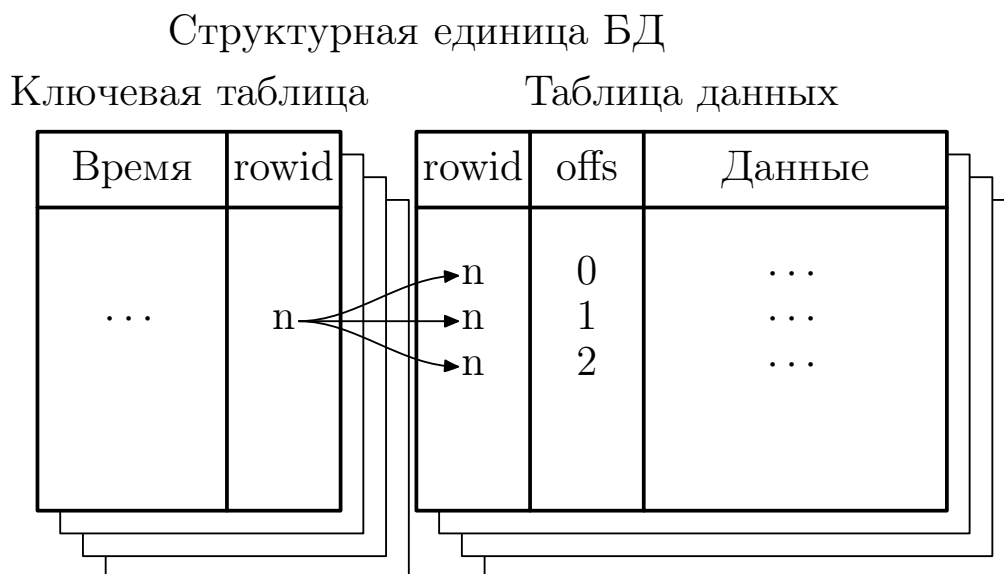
Структурная единица БД

Ключевая таблица

| Время | rowid |
|---|---|
| $\cdots$ | n |

Таблица данных

| rowid | offs | Данные |
|---|---|---|
| n | 0 | $\cdots$ |
| n | 1 | $\cdots$ |
| n | 2 | $\cdots$ |